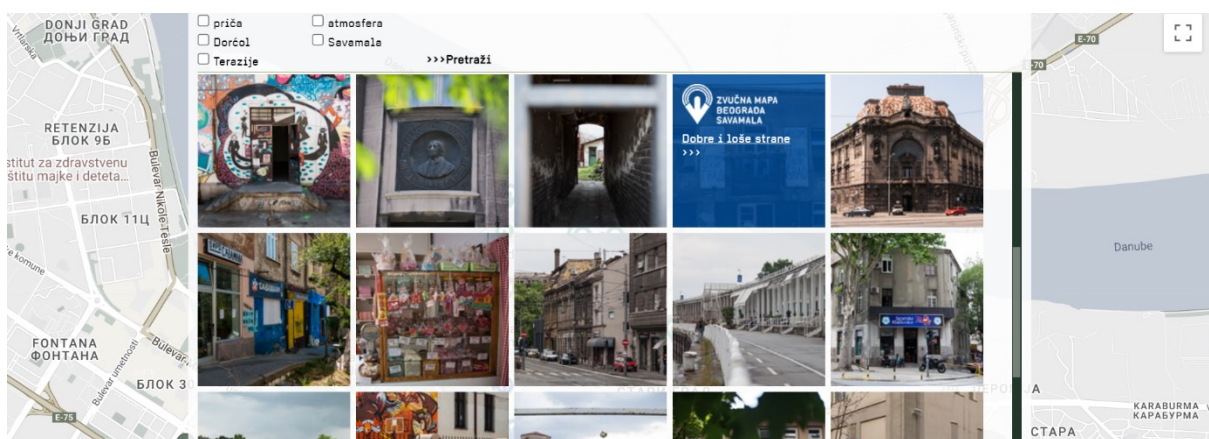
DONJI GRAD
ДОЊИ ГРАД
Vrtlarska
RETENZIJA
БЛОК 9Б
stitut za zdravstvenu
štitu majke i deteta...
Bulevar Nikole Tesle
БЛОК 11Ц
e komune
FONTANA
ФОНТАНА
Bulevar umetnosti
Bulevar
БЛОК 3
E-75

priča
atmosfera
Dorćol
Savamala
Terazije
>>>Pretraži

ZVUČNA MAPA
BEOGRADA
SAVAMALA
Dobre i loše strane
>>>

E-70
E-70
Danube
KARABURMA
КАРАБУРМА
СТАРА